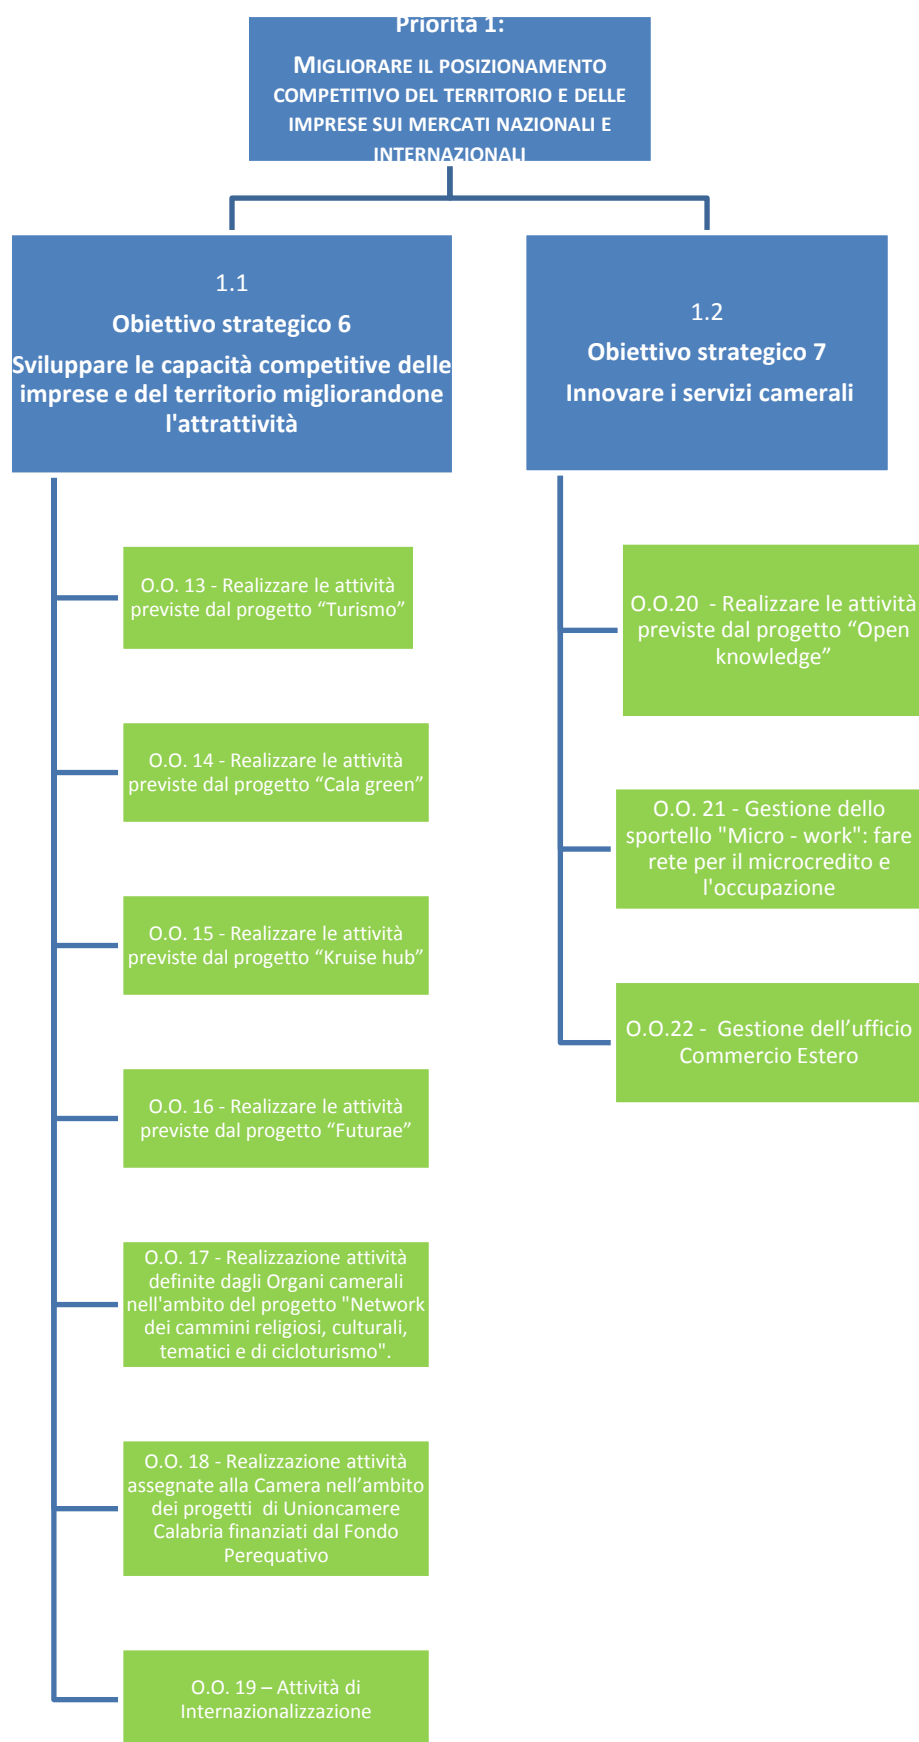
Priorità 1:

MIGLIORARE IL POSIZIONAMENTO COMPETITIVO DEL TERRITORIO E DELLE IMPRESE SUI MERCATI NAZIONALI E INTERNAZIONALI

1.1
Obiettivo strategico 6
Sviluppare le capacità competitive delle imprese e del territorio migliorandone l'attrattività

1.2
Obiettivo strategico 7
Innovare i servizi camerali

O.O. 13 - Realizzare le attività previste dal progetto "Turismo"

O.O. 14 - Realizzare le attività previste dal progetto "Cala green"

O.O. 15 - Realizzare le attività previste dal progetto "Kruise hub"

O.O. 16 - Realizzare le attività previste dal progetto "Futurae"

O.O. 17 - Realizzazione attività definite dagli Organi camerali nell'ambito del progetto "Network dei cammini religiosi, culturali, tematici e di cicloturismo".

O.O. 18 - Realizzazione attività assegnate alla Camera nell'ambito dei progetti di Unioncamere Calabria finanziati dal Fondo Perequativo

O.O. 19 – Attività di Internazionalizzazione

O.O.20 - Realizzare le attività previste dal progetto "Open knowledge"

O.O. 21 - Gestione dello sportello "Micro - work": fare rete per il microcredito e l'occupazione

O.O.22 - Gestione dell'ufficio Commercio Estero